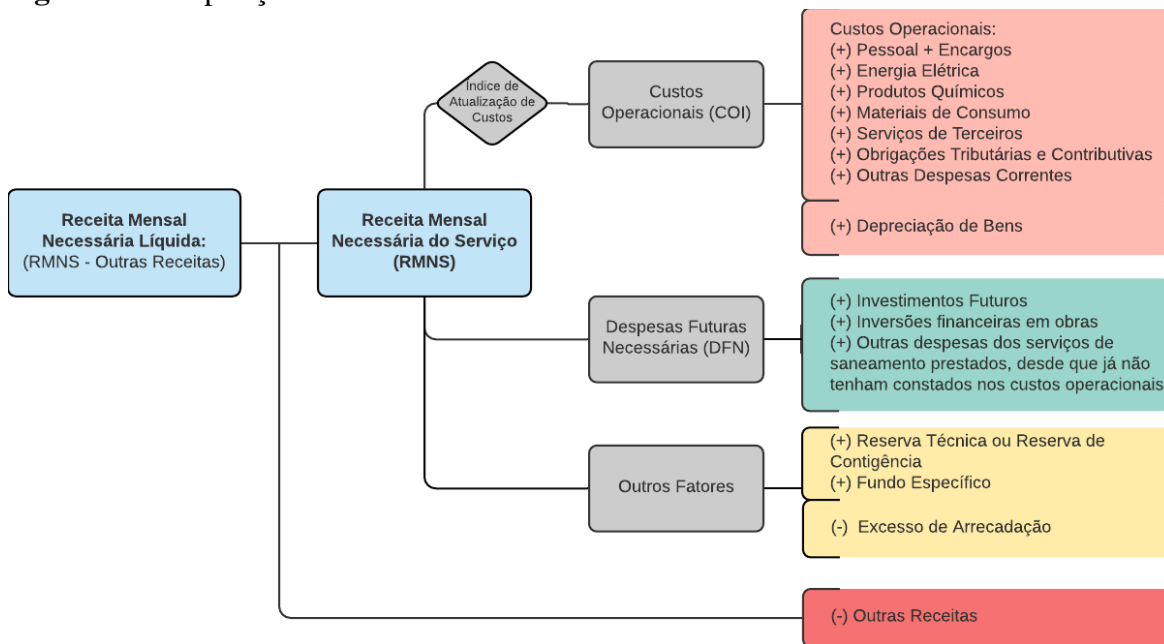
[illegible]

Receita Mensal Necessária Líquida: (RMNS - Outras Receitas)

Receita Mensal Necessária do Serviço (RMNS)

Índice de Atualização de Custos

Custos Operacionais (COI)

Custos Operacionais:
(+) Pessoal + Encargos
(+) Energia Elétrica
(+) Produtos Químicos
(+) Materiais de Consumo
(+) Serviços de Terceiros
(+) Obrigações Tributárias e Contributivas
(+) Outras Despesas Correntes

(+) Depreciação de Bens

Despesas Futuras Necessárias (DFN)

(+) Investimentos Futuros
(+) Inversões financeiras em obras
(+) Outras despesas dos serviços de saneamento prestados, desde que já não tenham constados nos custos operacionais

Outros Fatores

(+) Reserva Técnica ou Reserva de Contigência
(+) Fundo Específico

(-) Excesso de Arrecadação

(-) Outras Receitas